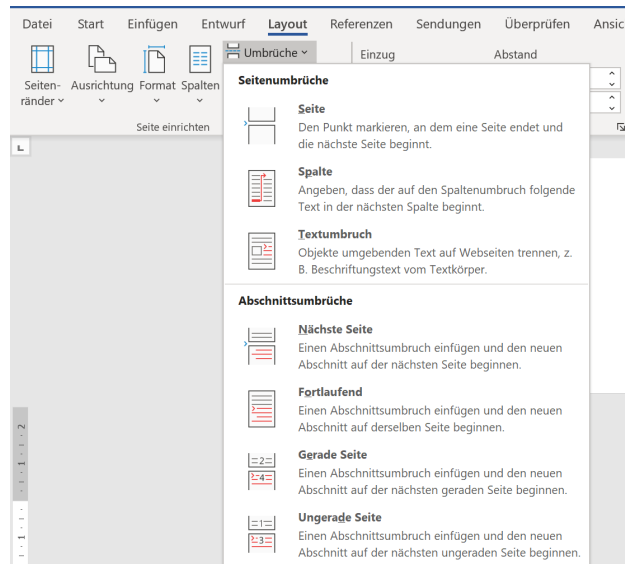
Datei Start Einfügen Entwurf Layout Referenzen Sendungen Überprüfen Ansic

Seitenränder Ausrichtung Format Spalten Umbrüche Einzug Abstand

Seite einrichten

Seitenumbrüche

Seite
Den Punkt markieren, an dem eine Seite endet und die nächste Seite beginnt.

Spalte
Angeben, dass der auf den Spaltenumbruch folgende Text in der nächsten Spalte beginnt.

Textumbruch
Objekte umgebenden Text auf Webseiten trennen, z. B. Beschriftungstext vom Textkörper.

Abschnittsumbrüche

Nächste Seite
Einen Abschnittsumbruch einfügen und den neuen Abschnitt auf der nächsten Seite beginnen.

Fortlaufend
Einen Abschnittsumbruch einfügen und den neuen Abschnitt auf derselben Seite beginnen.

Gerade Seite
Einen Abschnittsumbruch einfügen und den neuen Abschnitt auf der nächsten geraden Seite beginnen.

Ungerade Seite
Einen Abschnittsumbruch einfügen und den neuen Abschnitt auf der nächsten ungeraden Seite beginnen.